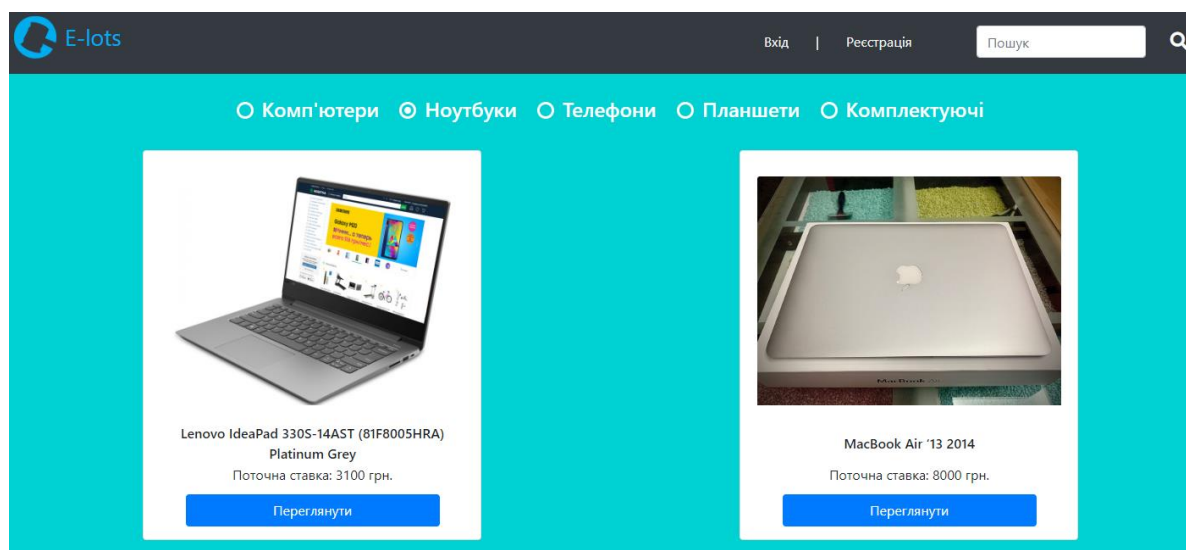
E-lots

Вхід | Реєстрація

Пошук

Комп'ютери  Ноутбуки  Телефони  Планшети  Комплектуючі

Lenovo IdeaPad 330S-14AST (81F8005HRA) Platinum Grey

Поточна ставка: 3100 грн.

Переглянути

MacBook Air '13 2014

Поточна ставка: 8000 грн.

Переглянути